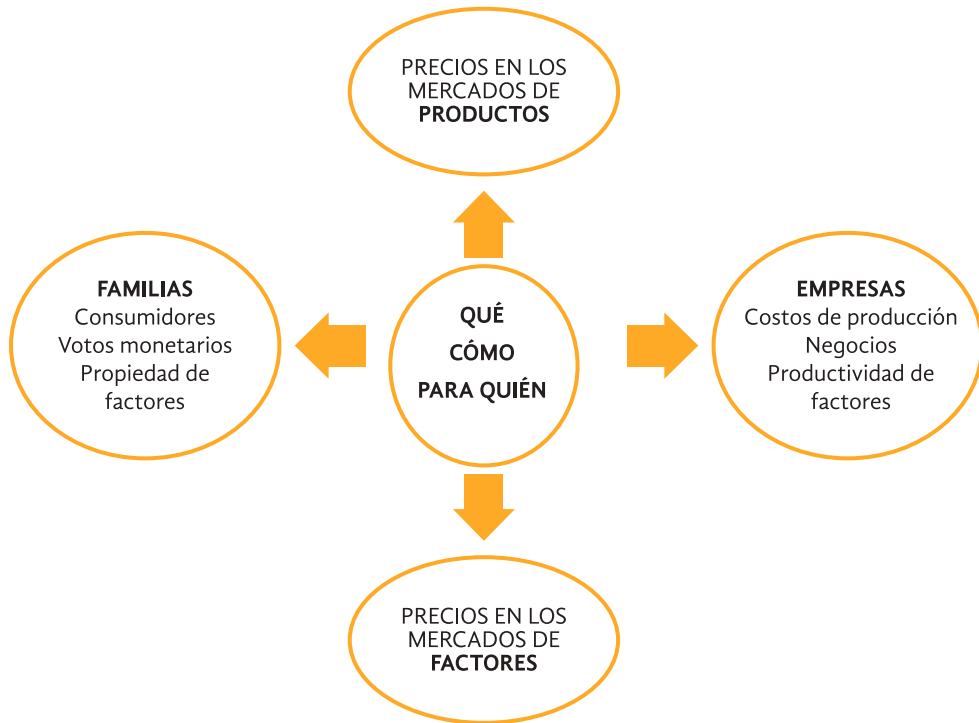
PRECIOS EN LOS MERCADOS DE **PRODUCTOS**

**FAMILIAS**
Consumidores
Votos monetarios
Propiedad de factores

**QUÉ**
**CÓMO**
**PARA QUIÉN**

**EMPRESAS**
Costos de producción
Negocios
Productividad de factores

PRECIOS EN LOS MERCADOS DE **FACTORES**